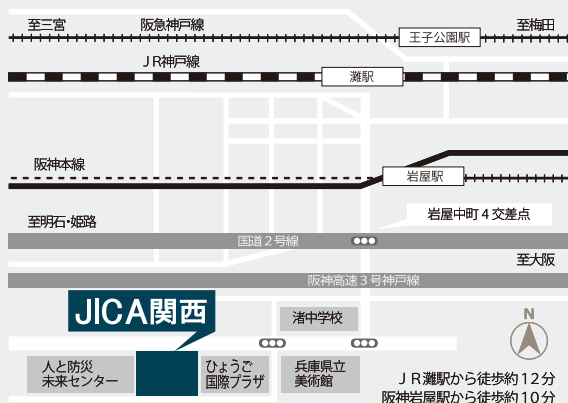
至三宮
阪急神戸線
至梅田
王子公園駅
ＪＲ神戸線
灘駅
阪神本線
岩屋駅
至明石・姫路
岩屋中町４交差点
国道２号線
至大阪
阪神高速３号神戸線
JICA関西
渚中学校
N
人と防災
未来センター
ひょうご
国際プラザ
兵庫県立
美術館
ＪＲ灘駅から徒歩約12分
阪神岩屋駅から徒歩約10分